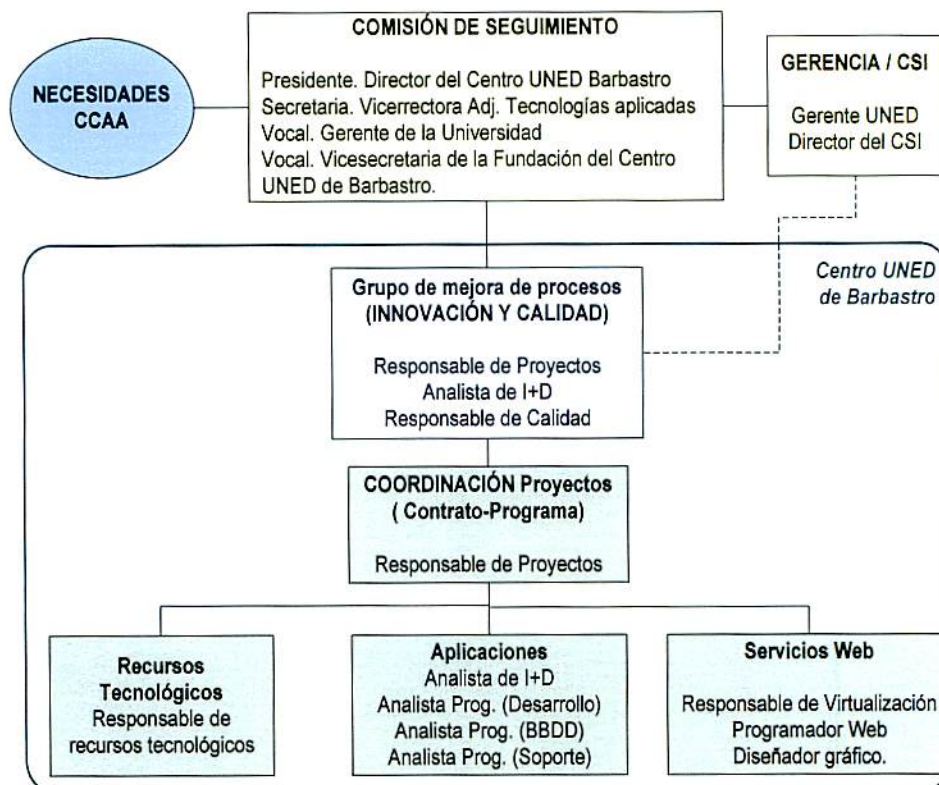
NECESIDADES CCAA

COMISIÓN DE SEGUIMIENTO

Presidente. Director del Centro UNED Barbastro
Secretaria. Vicerrectora Adj. Tecnologías aplicadas
Vocal. Gerente de la Universidad
Vocal. Vicesecretaria de la Fundación del Centro UNED de Barbastro.

GERENCIA / CSI

Gerente UNED
Director del CSI

Centro UNED de Barbastro

Grupo de mejora de procesos (INNOVACIÓN Y CALIDAD)

Responsable de Proyectos
Analista de I+D
Responsable de Calidad

COORDINACIÓN Proyectos ( Contrato-Programa)

Responsable de Proyectos

Recursos Tecnológicos
Responsable de recursos tecnológicos

Aplicaciones
Analista de I+D
Analista Prog. (Desarrollo)
Analista Prog. (BBDD)
Analista Prog. (Soporte)

Servicios Web

Responsable de Virtualización
Programador Web
Diseñador gráfico.